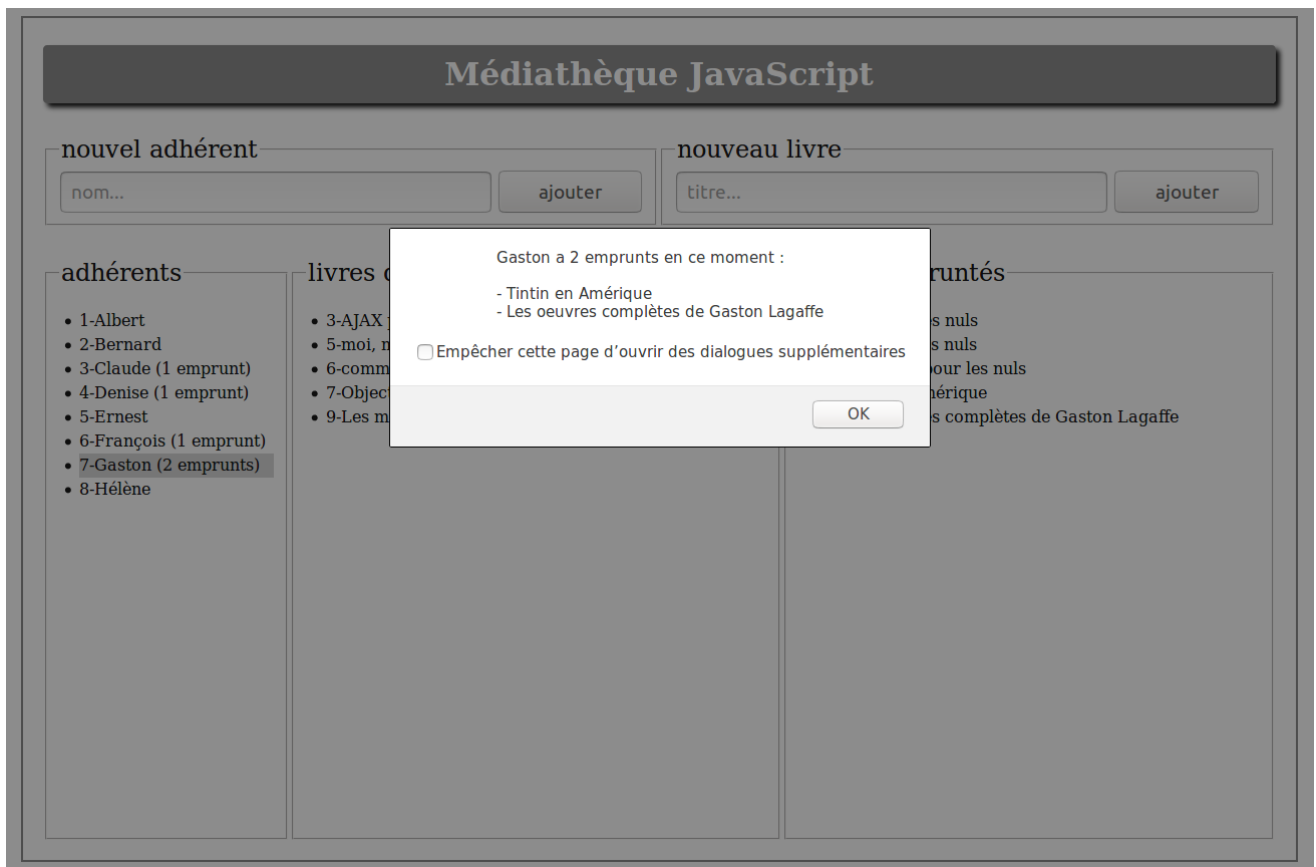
Médiathèque JavaScript

nouvel adhérent

nom...

ajouter

nouveau livre

titre...

ajouter

adhérents

- 1-Albert
- 2-Bernard
- 3-Claude (1 emprunt)
- 4-Denise (1 emprunt)
- 5-Ernest
- 6-François (1 emprunt)
- 7-Gaston (2 emprunts)
- 8-Hélène

livres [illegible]

- 3-AJAX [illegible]
- 5-moi, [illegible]
- 6-comm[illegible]
- 7-Object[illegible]
- 9-Les m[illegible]

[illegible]runtés

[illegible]s nuls
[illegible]s nuls
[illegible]our les nuls
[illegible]érique
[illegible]s complètes de Gaston Lagaffe

Gaston a 2 emprunts en ce moment :

- Tintin en Amérique
- Les oeuvres complètes de Gaston Lagaffe

Empêcher cette page d'ouvrir des dialogues supplémentaires

OK